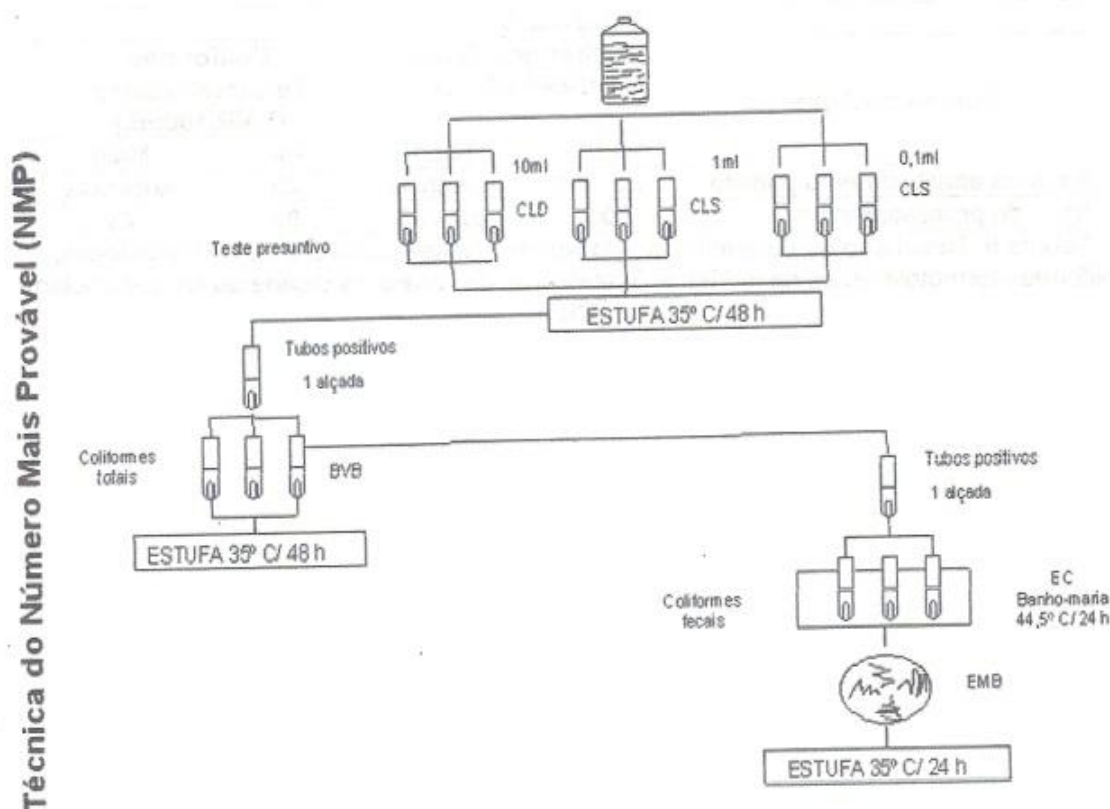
Técnica do Número Mais Provável (NMP)

10ml
CLD

1ml
CLS

0,1ml
CLS

Teste presuntivo

ESTUFA 35º C/ 48 h

Tubos positivos
1 alçada

Coliformes totais

BVB

ESTUFA 35º C/ 48 h

Tubos positivos
1 alçada

Coliformes fecais

EC
Banho-maria
44,5º C / 24 h

EMB

ESTUFA 35º C/ 24 h